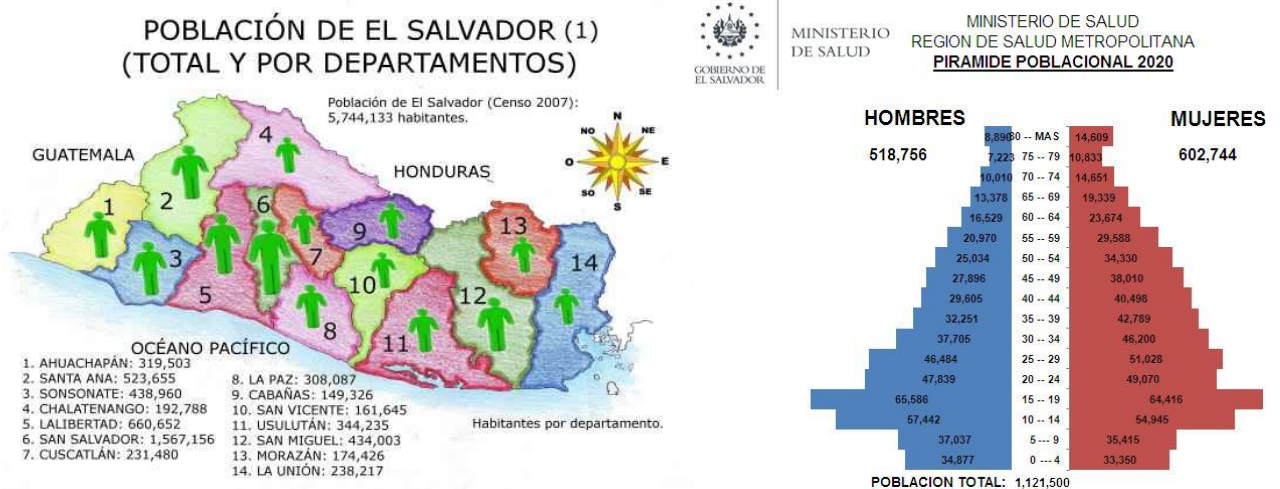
POBLACIÓN DE EL SALVADOR (1)
(TOTAL Y POR DEPARTAMENTOS)

Población de El Salvador (Censo 2007):
5,744,133 habitantes.

GUATEMALA
HONDURAS
NO N NE
O E
SO S SE

1 2 3 4 5 6 7 8 9 10 11 12 13 14

OCÉANO PACÍFICO

1. AHUACHAPÁN: 319,503
2. SANTA ANA: 523,655
3. SONSONATE: 438,960
4. CHALATENANGO: 192,788
5. LALIBERTAD: 660,652
6. SAN SALVADOR: 1,567,156
7. CUSCATLÁN: 231,480
8. LA PAZ: 308,087
9. CABAÑAS: 149,326
10. SAN VICENTE: 161,645
11. USULUTÁN: 344,235
12. SAN MIGUEL: 434,003
13. MORAZÁN: 174,426
14. LA UNIÓN: 238,217

Habitantes por departamento.

GOBIERNO DE EL SALVADOR
MINISTERIO DE SALUD

MINISTERIO DE SALUD
REGION DE SALUD METROPOLITANA
PIRAMIDE POBLACIONAL 2020

HOMBRES
518,756
MUJERES
602,744

| HOMBRES | EDAD | MUJERES |
|---|---|---|
| 8,896 | 80 -- MAS | 14,609 |
| 7,223 | 75 -- 79 | 10,833 |
| 10,010 | 70 -- 74 | 14,851 |
| 13,378 | 65 -- 69 | 19,339 |
| 16,529 | 60 -- 64 | 23,674 |
| 20,970 | 55 -- 59 | 29,588 |
| 25,034 | 50 -- 54 | 34,330 |
| 27,896 | 45 -- 49 | 38,010 |
| 29,605 | 40 -- 44 | 40,498 |
| 32,251 | 35 -- 39 | 42,789 |
| 37,705 | 30 -- 34 | 46,200 |
| 46,484 | 25 -- 29 | 51,028 |
| 47,839 | 20 -- 24 | 49,070 |
| 65,586 | 15 -- 19 | 64,416 |
| 57,442 | 10 -- 14 | 54,945 |
| 37,037 | 5 --- 9 | 35,415 |
| 34,877 | 0 --- 4 | 33,350 |

POBLACION TOTAL: 1,121,500